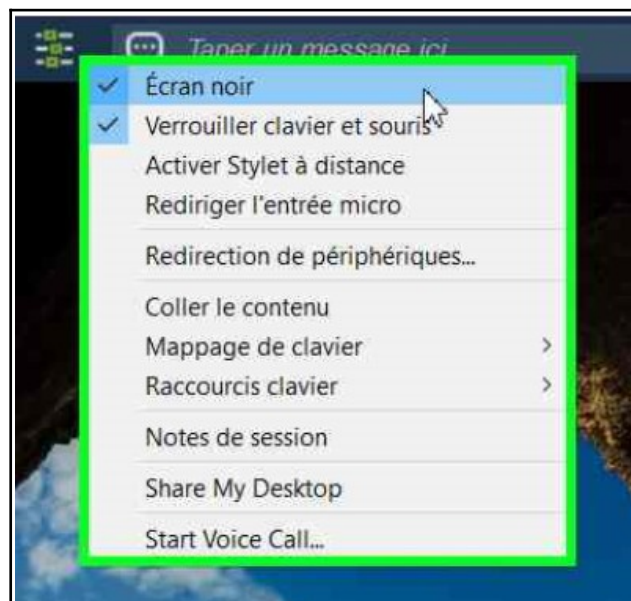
Taper un message ici

Écran noir
Verrouiller clavier et souris
Activer Stylet à distance
Rediriger l'entrée micro

Redirection de périphériques...

Coller le contenu
Mappage de clavier
Raccourcis clavier

Notes de session

Share My Desktop

Start Voice Call...